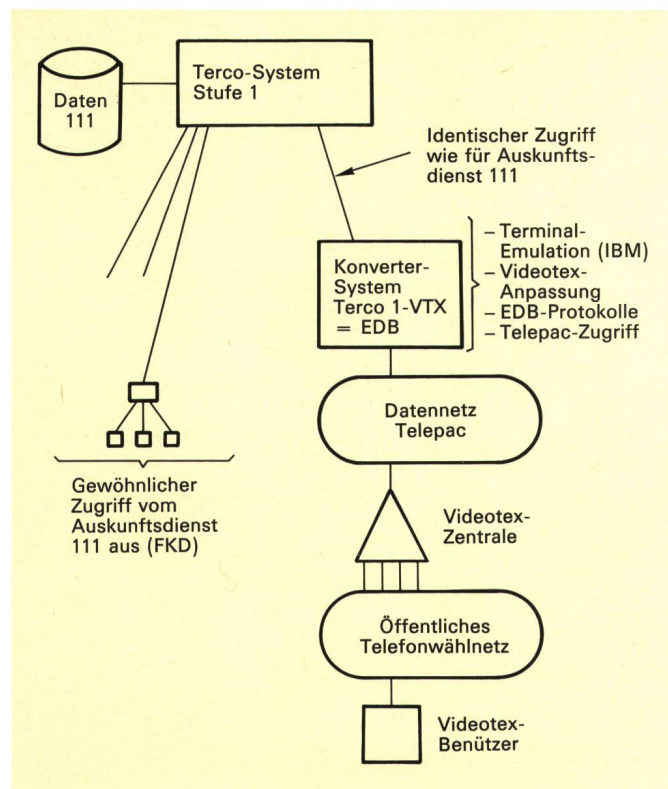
Daten
111

Terco-System
Stufe 1

Identischer Zugriff wie für Auskunftsdienst 111

Konverter-System
Terco 1-VTX
= EDB

– Terminal-Emulation (IBM)
– Videotex-Anpassung
– EDB-Protokolle
– Telepac-Zugriff

Datennetz
Telepac

Gewöhnlicher Zugriff vom Auskunftsdienst 111 aus (FKD)

Videotex-Zentrale

Öffentliches
Telefonwählnetz

Videotex-Benützer